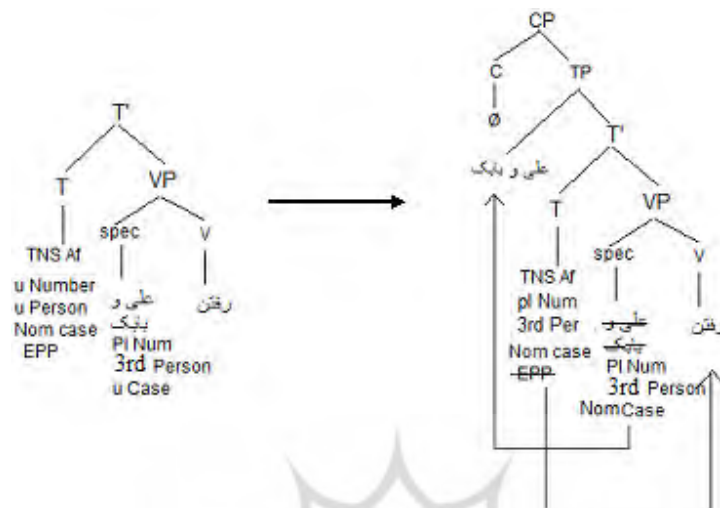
T'

T

VP

spec

V

TNS Af

u Number
u Person
Nom case
EPP

علی و بابک
Pl Num
3rd Person
u Case

رفتن

CP

C

TP

ø

T'

علی و بابک

T

VP

spec

V

TNS Af
pl Num
3rd Per
Nom case
~~EPP~~

~~علی و بابک~~
Pl Num
3rd Person
NomCase

رفتن